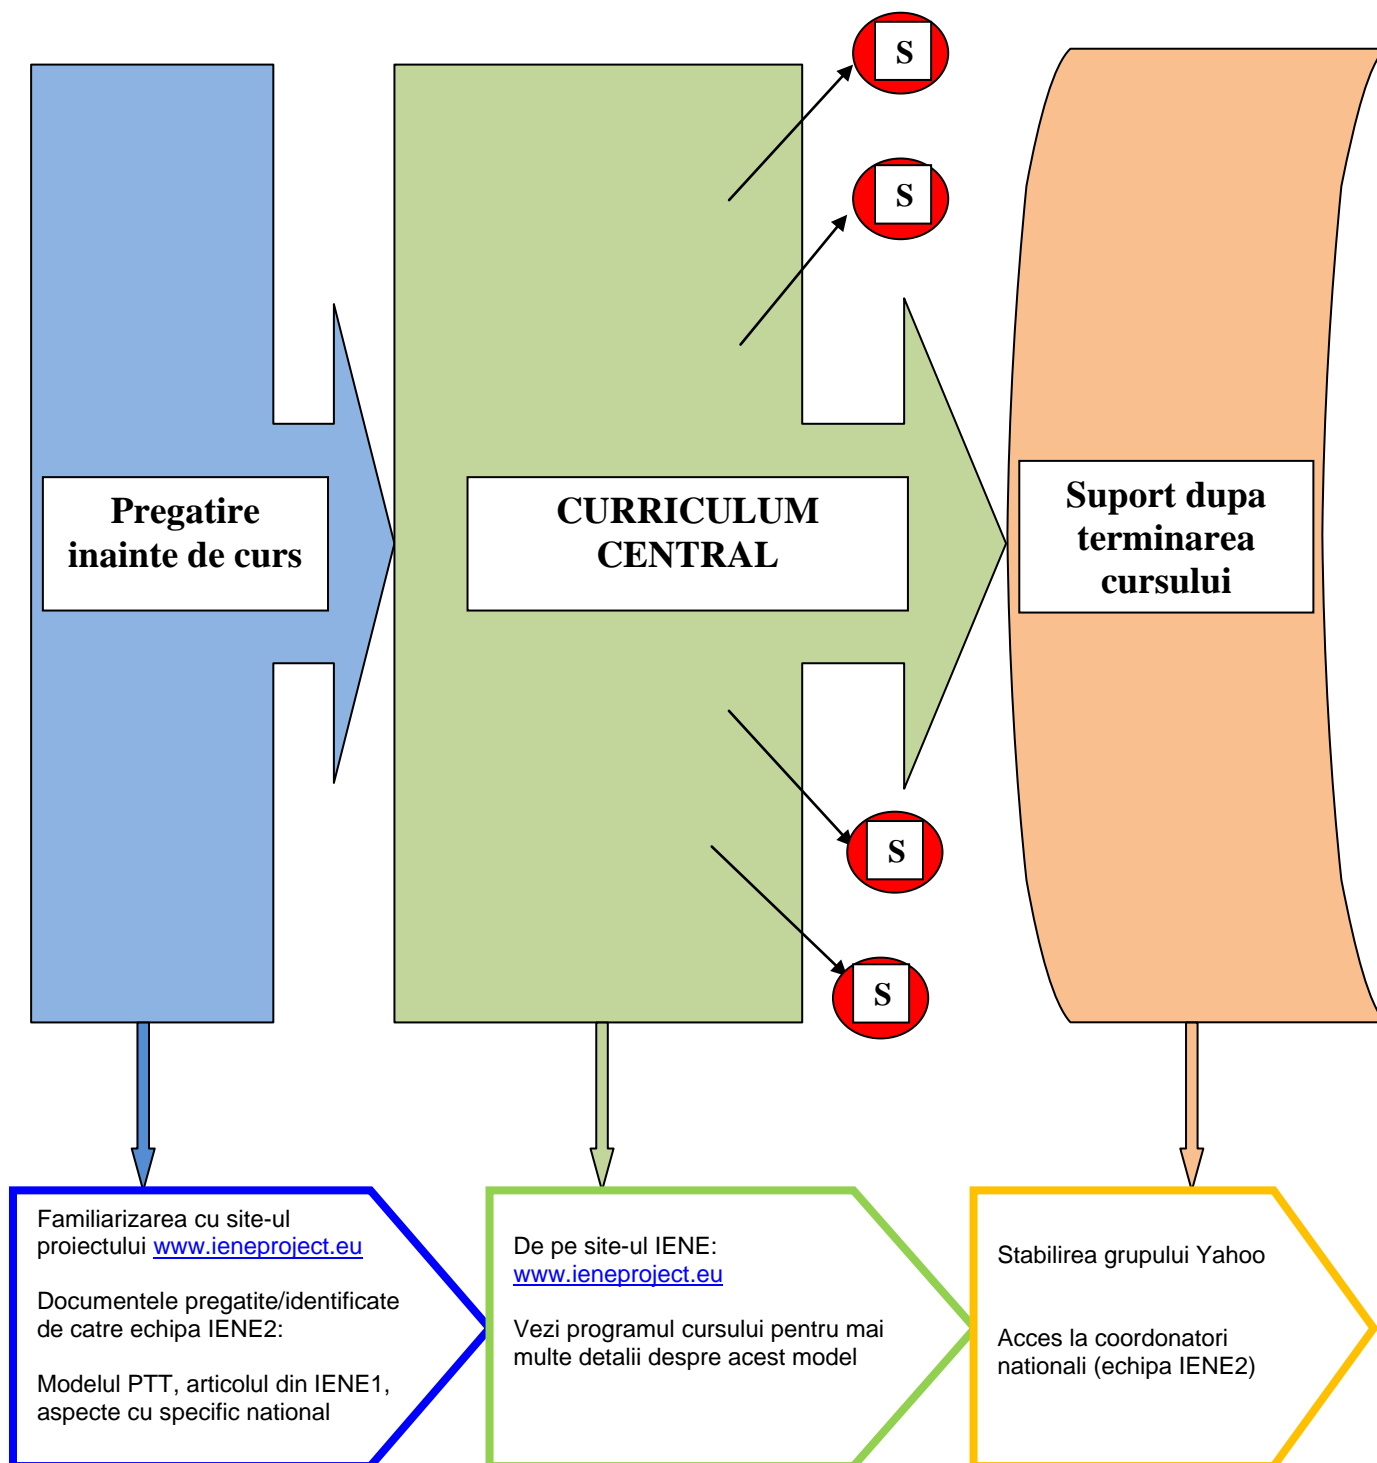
S

S

Pregatire inainte de curs

CURRICULUM CENTRAL

Suport dupa terminarea cursului

S

S

Familiarizarea cu site-ul proiectului www.ieneproject.eu

Documentele pregatite/identificate de catre echipa IENE2:

Modelul PTT, articolul din IENE1, aspecte cu specific national

De pe site-ul IENE: www.ieneproject.eu

Vezi programul cursului pentru mai multe detalii despre acest model

Stabilirea grupului Yahoo

Acces la coordonatori nationali (echipa IENE2)